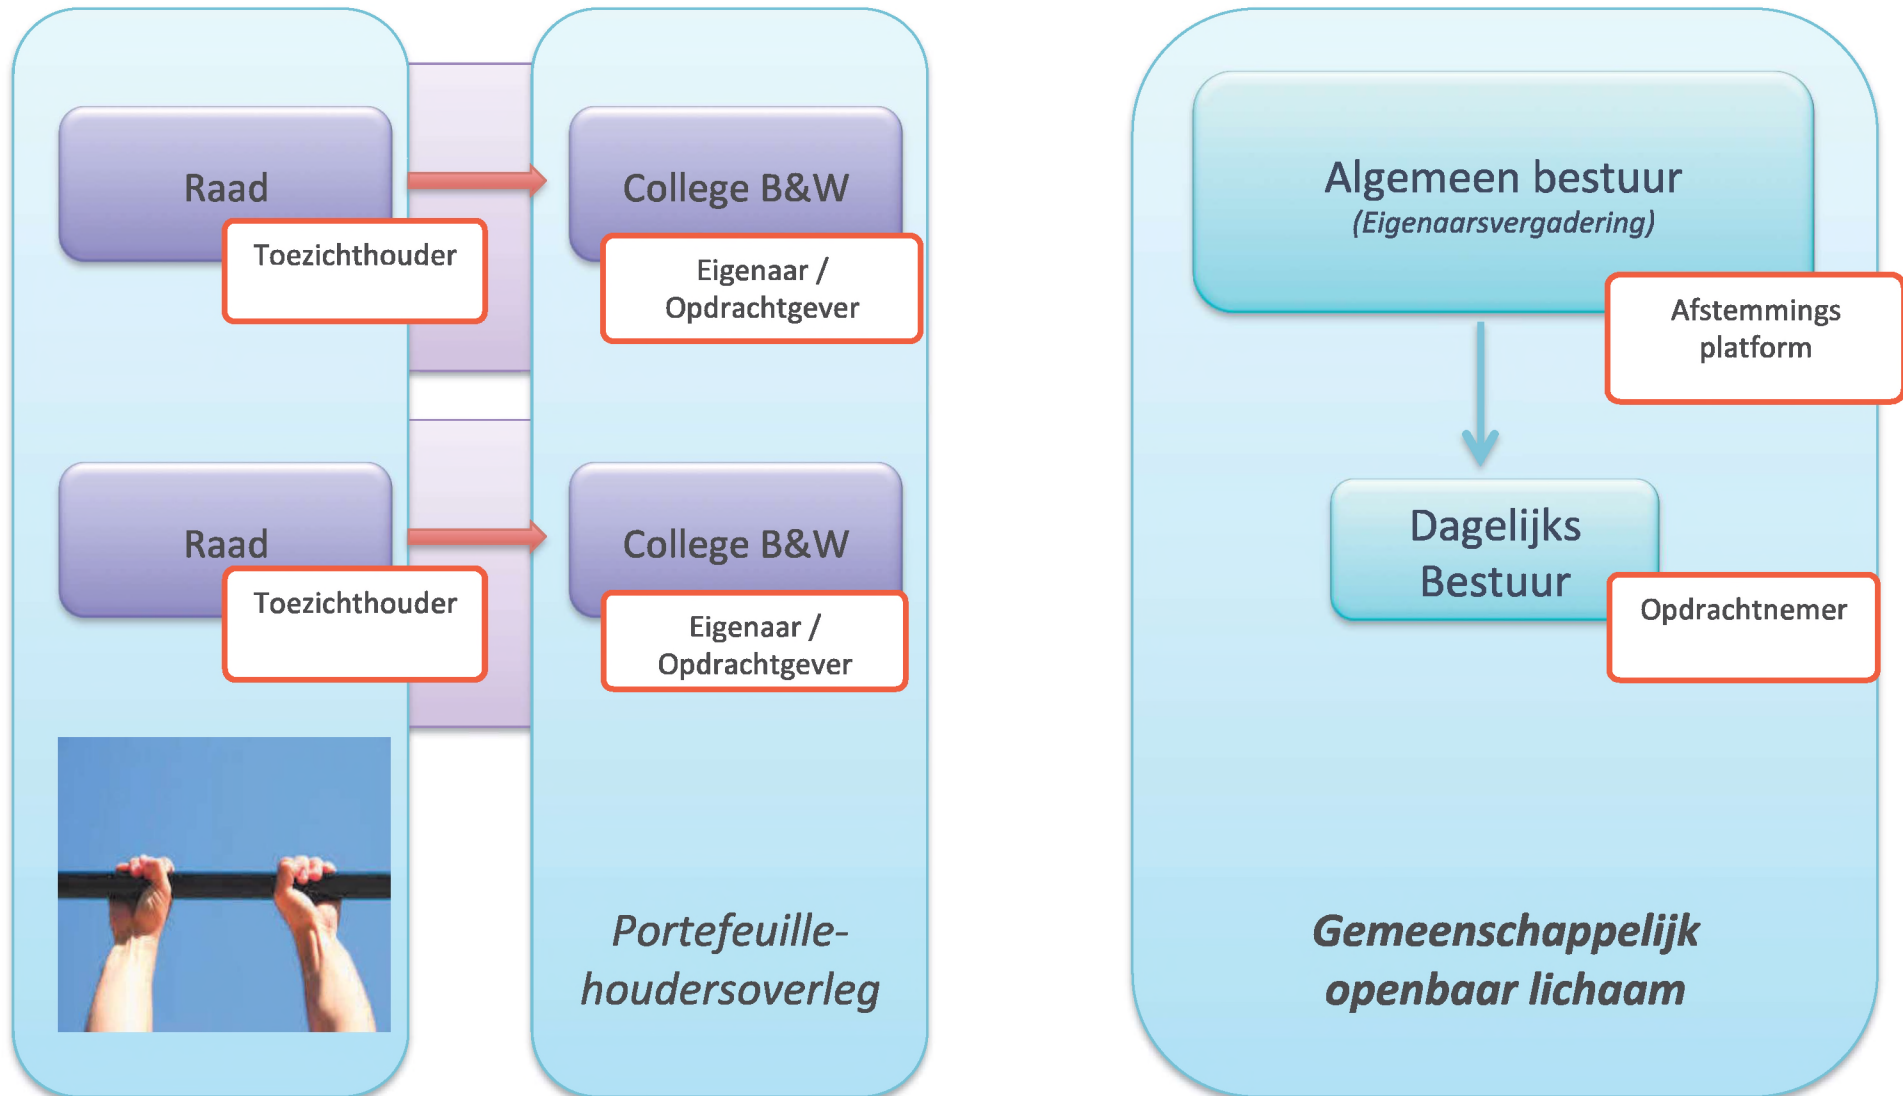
Raad

Toezichthouder

College B&W

Eigenaar / Opdrachtgever

Raad

Toezichthouder

College B&W

Eigenaar / Opdrachtgever

Portefeuille-houdersoverleg

Algemeen bestuur
(Eigenaarsvergadering)

Afstemmings platform

Dagelijks Bestuur

Opdrachtnemer

Gemeenschappelijk openbaar lichaam